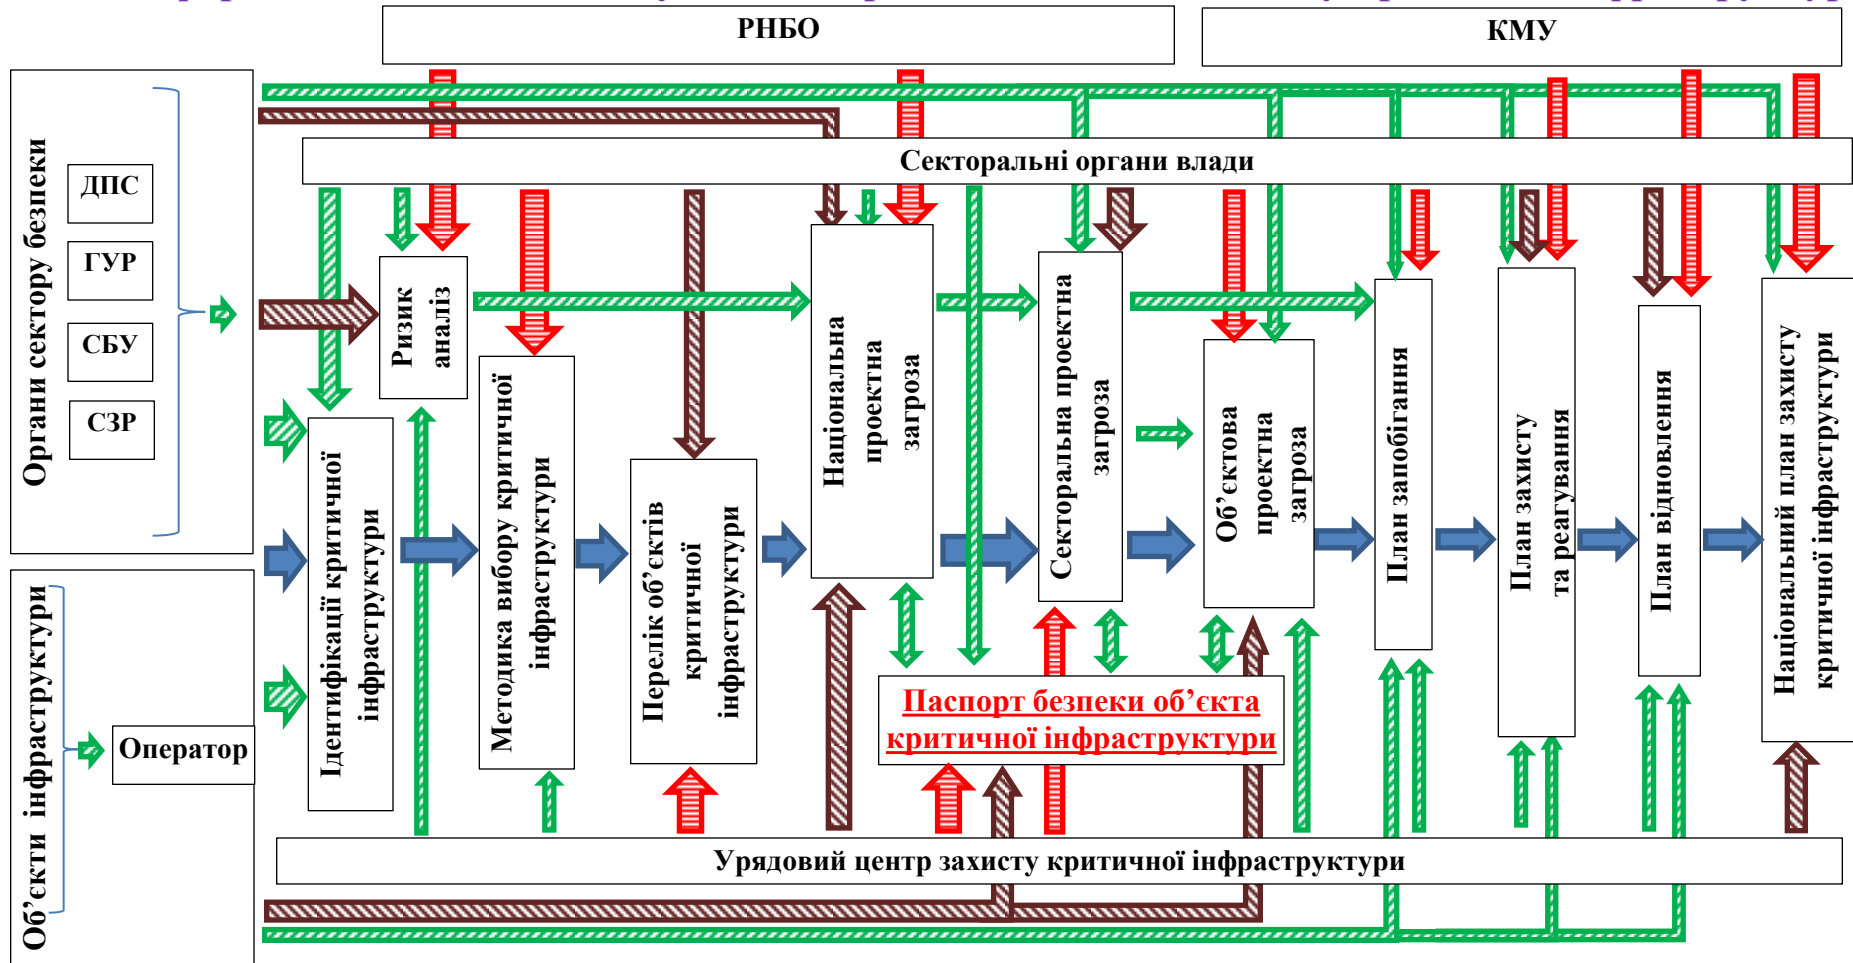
РНБО

КМУ

Органи сектору безпеки

ДПС

ГУР

СБУ

СЗР

Секторальні органи влади

Ризик аналіз

Ідентифікації критичної інфраструктури

Методика вибору критичної інфраструктури

Перелік об'єктів критичної інфраструктури

Національна проектна загроза

Секторальна проектна загроза

Об'єктова проектна загроза

План запобігання

План захисту та реагування

План відновлення

Національний план захисту критичної інфраструктури

Об'єкти інфраструктури

Оператор

Паспорт безпеки об'єкта критичної інфраструктури

Урядовий центр захисту критичної інфраструктури